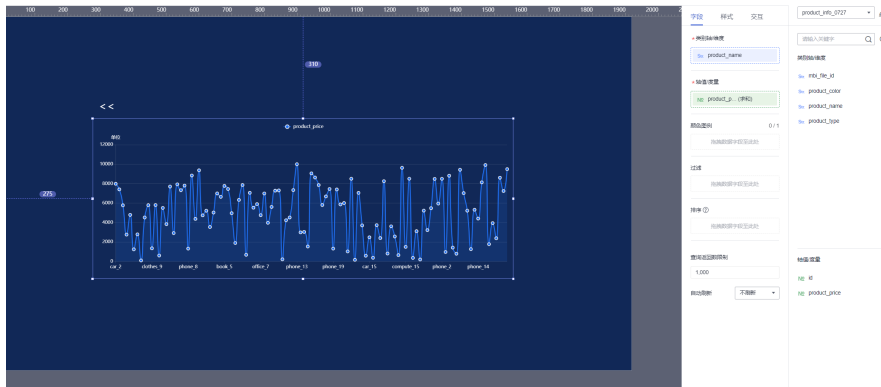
100 200 300 400 500 600 700 800 900 1000 1100 1200 1300 1400 1500 1600 1700 1800 1900 2000

310

275

<<

product_price

单位

12000
10000
8000
6000
4000
2000
0

car_2 clothes_9 phone_8 book_5 office_7 phone_13 phone_19 car_15 compute_15 phone_2 phone_14

字段 样式 交互

* 类别轴/维度

product_name

* 轴值/度量

product_p... (求和)

颜色图例 0 / 1

拖拽数据字段至此处

过滤

拖拽数据字段至此处

排序 ⑦

拖拽数据字段至此处

查询返回条数限制

1,000

自动刷新 不刷新

product_info_0727

请输入关键字

类别轴/维度

mbi_file_id

product_color

product_name

product_type

轴值/度量

id

product_price